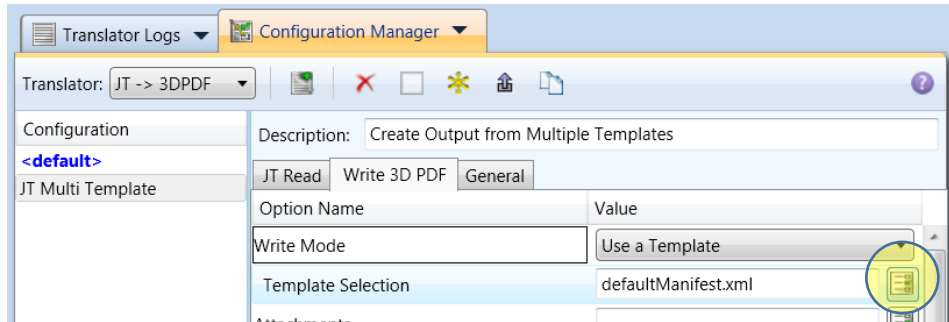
Translator Logs
Configuration Manager

Translator: JT -> 3DPDF

Configuration
<default>
JT Multi Template

Description: Create Output from Multiple Templates

JT Read
Write 3D PDF
General

| Option Name | Value |
|---|---|
| Write Mode | Use a Template |
| Template Selection | defaultManifest.xml |
| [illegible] | |